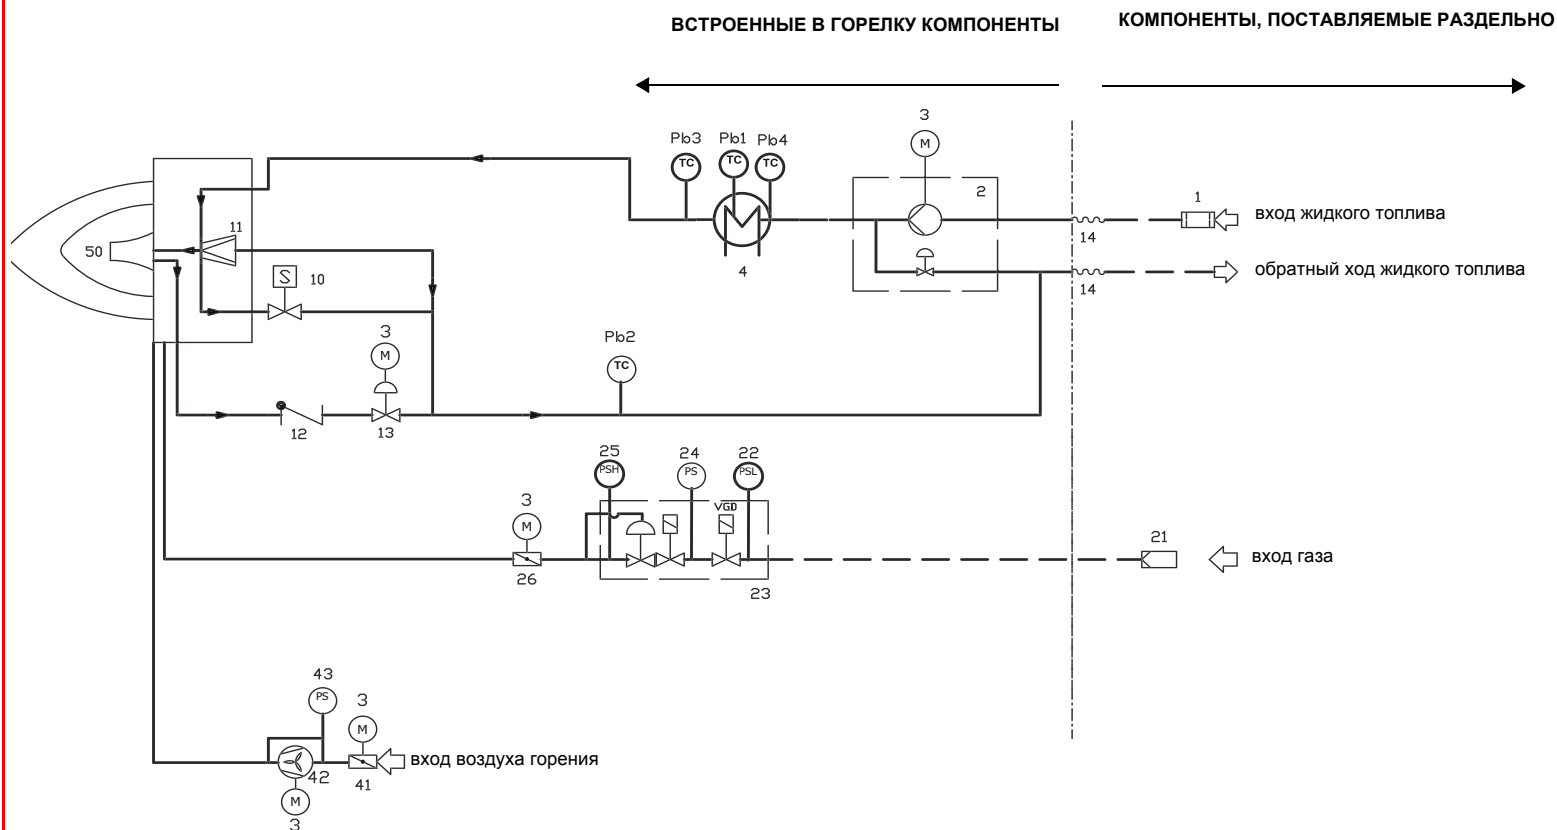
ВСТРОЕННЫЕ В ГОРЕЛКУ КОМПОНЕНТЫ

КОМПОНЕНТЫ, ПОСТАВЛЯЕМЫЕ РАЗДЕЛЬНО

3
M

Pb3 Pb1 Pb4
TC TC TC

2

1
вход жидкого топлива

14

обратный ход жидкого топлива

14

4

50

11

S 10

3
M

Pb2
TC

12

13

25 24 22
PSH PS PSL

VGD

3
M

21
вход газа

26

23

43
PS

3
M

вход воздуха горения

42

41

M
3